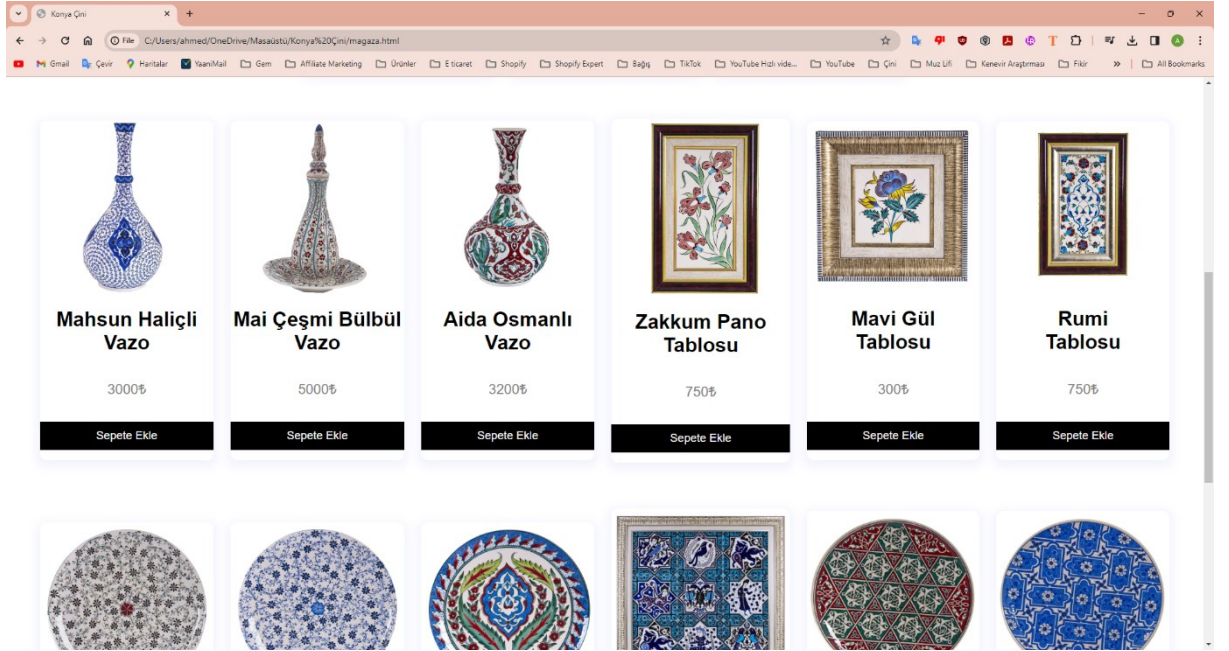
Konya Çini
File C:/Users/ahmed/OneDrive/Masaüstü/Konya%20Çini/magaza.html
Gmail Çevir Haritalar YaaniMail Gem Affiliate Marketing Ürünler E ticaret Shopify Shopify Expert Bağış TikTok YouTube Hızlı vide... YouTube Çini Muz Lifi Kenevir Araştırması Fikir » All Bookmarks

Mahsun Haliçli Vazo
3000₺
Sepete Ekle

Mai Çeşmi Bülbül Vazo
5000₺
Sepete Ekle

Aida Osmanlı Vazo
3200₺
Sepete Ekle

Zakkum Pano Tablosu
750₺
Sepete Ekle

Mavi Gül Tablosu
300₺
Sepete Ekle

Rumi Tablosu
750₺
Sepete Ekle